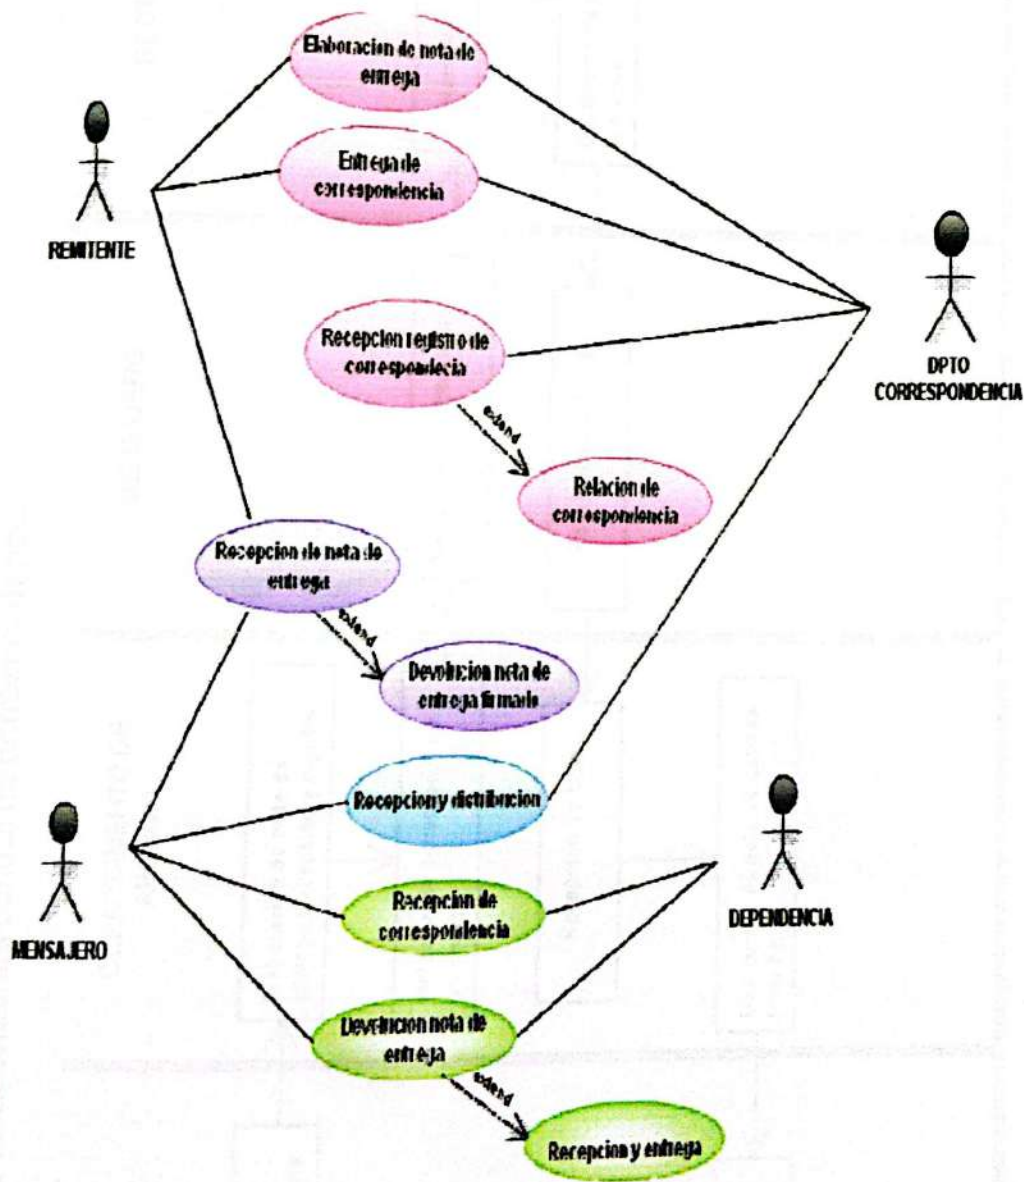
Elaboracion de nota de entrega

REMITENTE

Entrega de correspondencia

DPTO CORRESPONDENCIA

Recepcion registro de correspondecia

extend

Relacion de correspondencia

Recepcion de nota de entrega

extend

Devolucion nota de entrega firmada

Recepcion y distribucion

MENSAJERO

Recepcion de correspondencia

DEPENDENCIA

Devolucion nota de entrega

extend

Recepcion y entrega